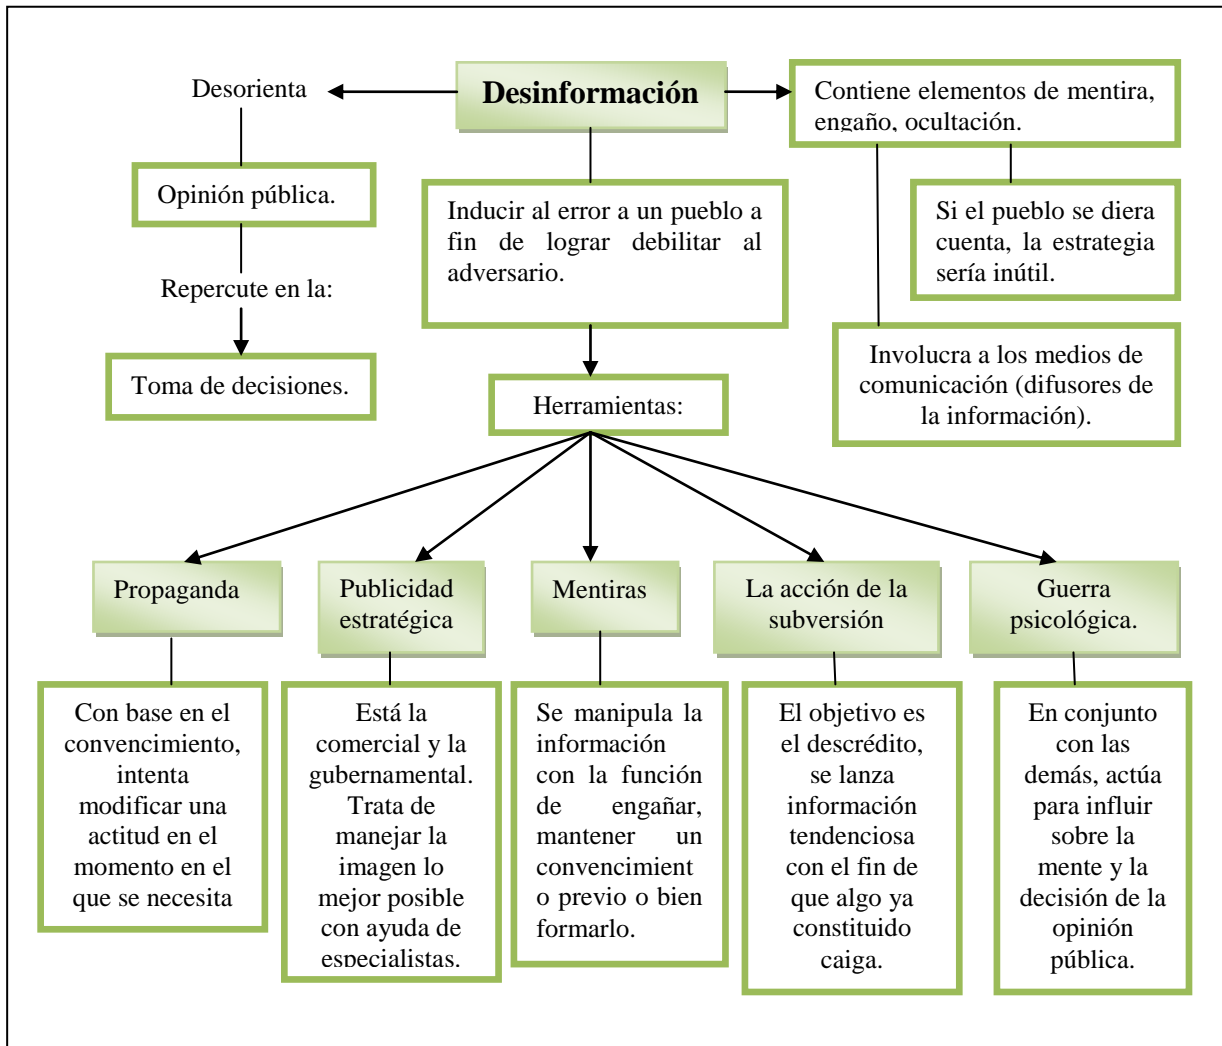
Desinformación

Desorienta

Opinión pública.

Repercute en la:

Toma de decisiones.

Contiene elementos de mentira, engaño, ocultación.

Si el pueblo se diera cuenta, la estrategia sería inútil.

Inducir al error a un pueblo a fin de lograr debilitar al adversario.

Involucra a los medios de comunicación (difusores de la información).

Herramientas:

Propaganda

Publicidad estratégica

Mentiras

La acción de la subversión

Guerra psicológica.

Con base en el convencimiento, intenta modificar una actitud en el momento en el que se necesita

Está la comercial y la gubernamental. Trata de manejar la imagen lo mejor posible con ayuda de especialistas.

Se manipula la información con la función de engañar, mantener un convencimient o previo o bien formarlo.

El objetivo es el descrédito, se lanza información tendenciosa con el fin de que algo ya constituido caiga.

En conjunto con las demás, actúa para influir sobre la mente y la decisión de la opinión pública.